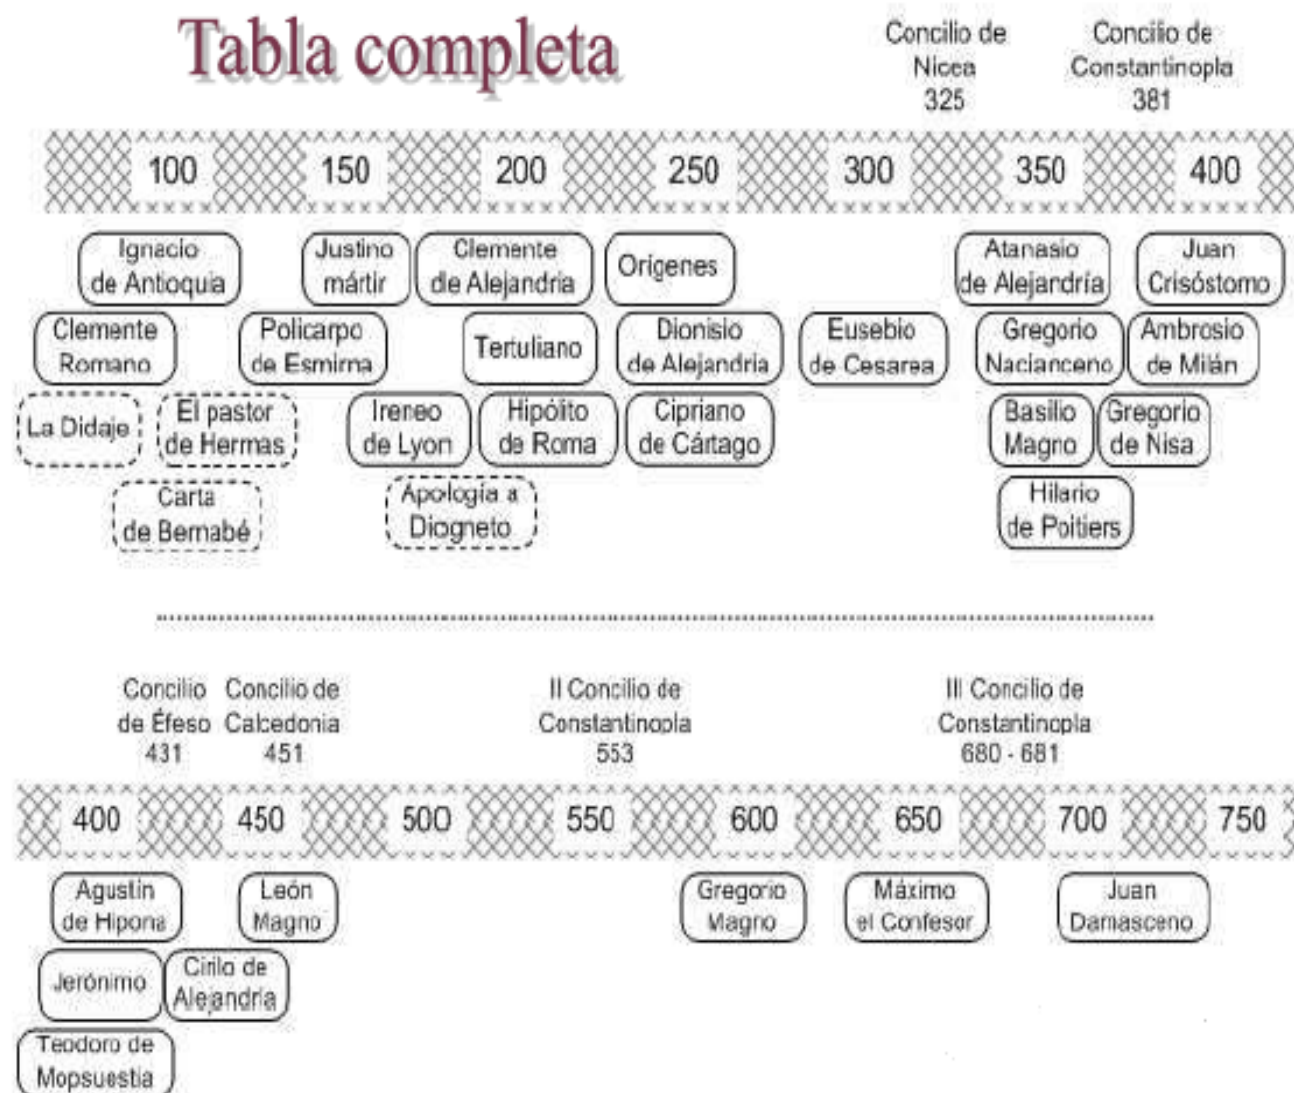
Tabla completa

Concilio de Nicea 325

Concilio de Constantinopla 381

100 150 200 250 300 350 400

Ignacio de Antioquia

Justino mártir

Clemente de Alejandria

Orígenes

Atanasio de Alejandría

Juan Crisóstomo

Clemente Romano

Policarpo de Esmirna

Tertuliano

Dionisio de Alejandria

Eusebio de Cesarea

Gregorio Nacianceno

Ambrosio de Milán

La Didaje

El pastor de Hermas

Ireneo de Lyon

Hipólito de Roma

Cipriano de Cártago

Basilio Magno

Gregorio de Nisa

Carta de Bernabé

Apología a Diogneto

Hilario de Poitiers

Concilio de Éfeso 431

Concilio de Calcedonia 451

II Concilio de Constantinopla 553

III Concilio de Constantinopla 680 - 681

400 450 500 550 600 650 700 750

Agustín de Hipona

León Magno

Gregorio Magno

Máximo el Confesor

Juan Damasceno

Jerónimo

Cirilo de Alejandría

Teodoro de Mopsuestia